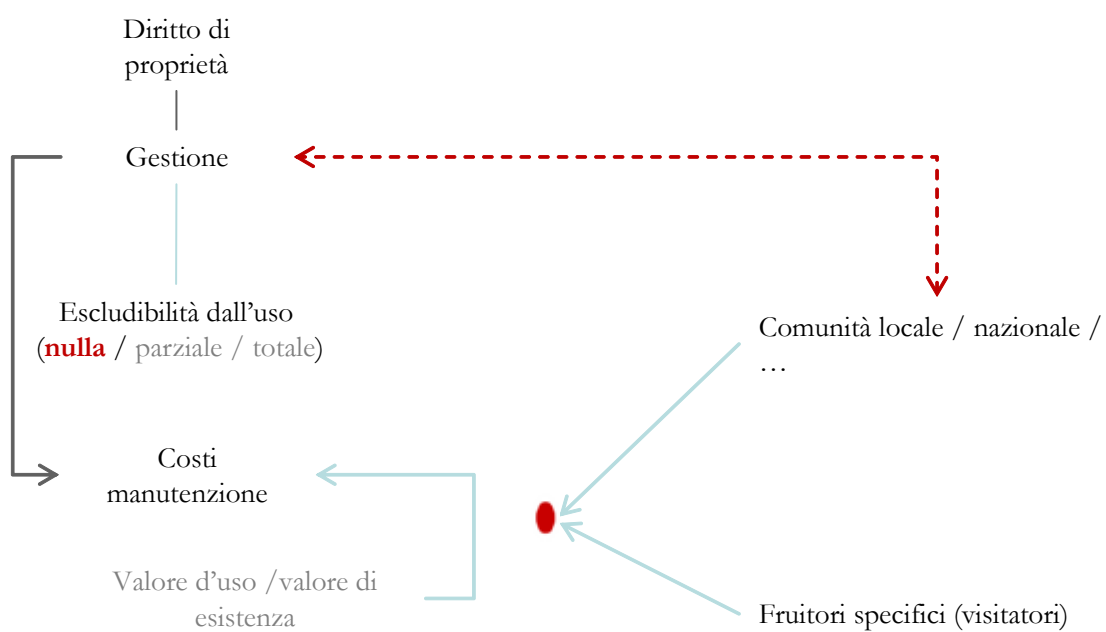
Diritto di proprietà

Gestione

Escludibilità dall'uso (nulla / parziale / totale)

Comunità locale / nazionale / …

Costi manutenzione

Valore d'uso /valore di esistenza

Fruitori specifici (visitatori)